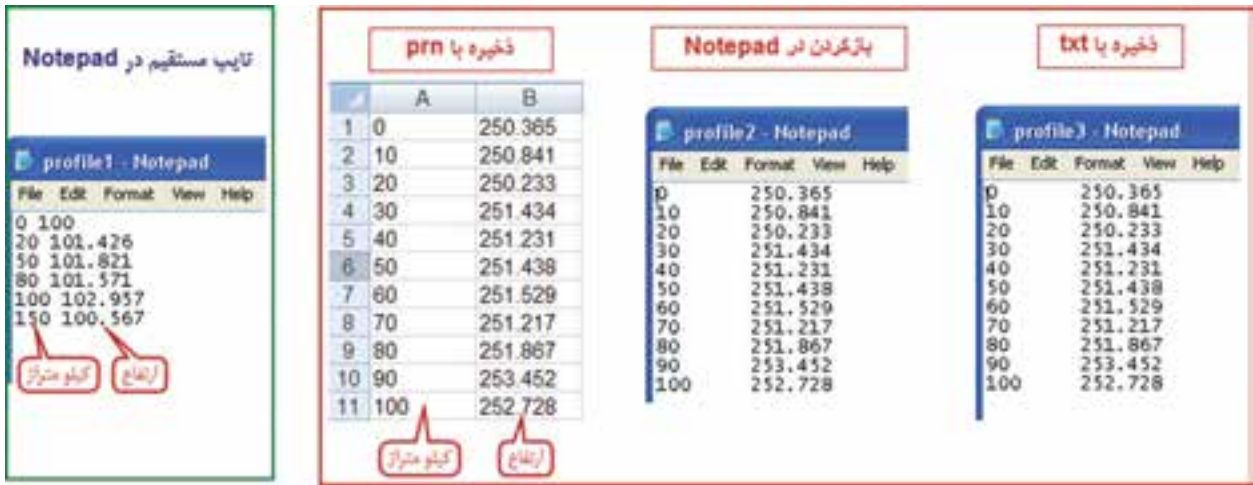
تایپ مستقیم در Notepad

profile1 - Notepad
File Edit Format View Help
0 100
20 101.426
50 101.821
80 101.571
100 102.957
150 100.567

کیلو متراژ
ارتفاع

ذخیره با prn

| | A | B |
|---|---|---|
| 1 | 0 | 250.365 |
| 2 | 10 | 250.841 |
| 3 | 20 | 250.233 |
| 4 | 30 | 251.434 |
| 5 | 40 | 251.231 |
| 6 | 50 | 251.438 |
| 7 | 60 | 251.529 |
| 8 | 70 | 251.217 |
| 9 | 80 | 251.867 |
| 10 | 90 | 253.452 |
| 11 | 100 | 252.728 |

کیلو متراژ
ارتفاع

بازکردن در Notepad

profile2 - Notepad
File Edit Format View Help
0 250.365
10 250.841
20 250.233
30 251.434
40 251.231
50 251.438
60 251.529
70 251.217
80 251.867
90 253.452
100 252.728

ذخیره با txt

profile3 - Notepad
File Edit Format View Help
0 250.365
10 250.841
20 250.233
30 251.434
40 251.231
50 251.438
60 251.529
70 251.217
80 251.867
90 253.452
100 252.728